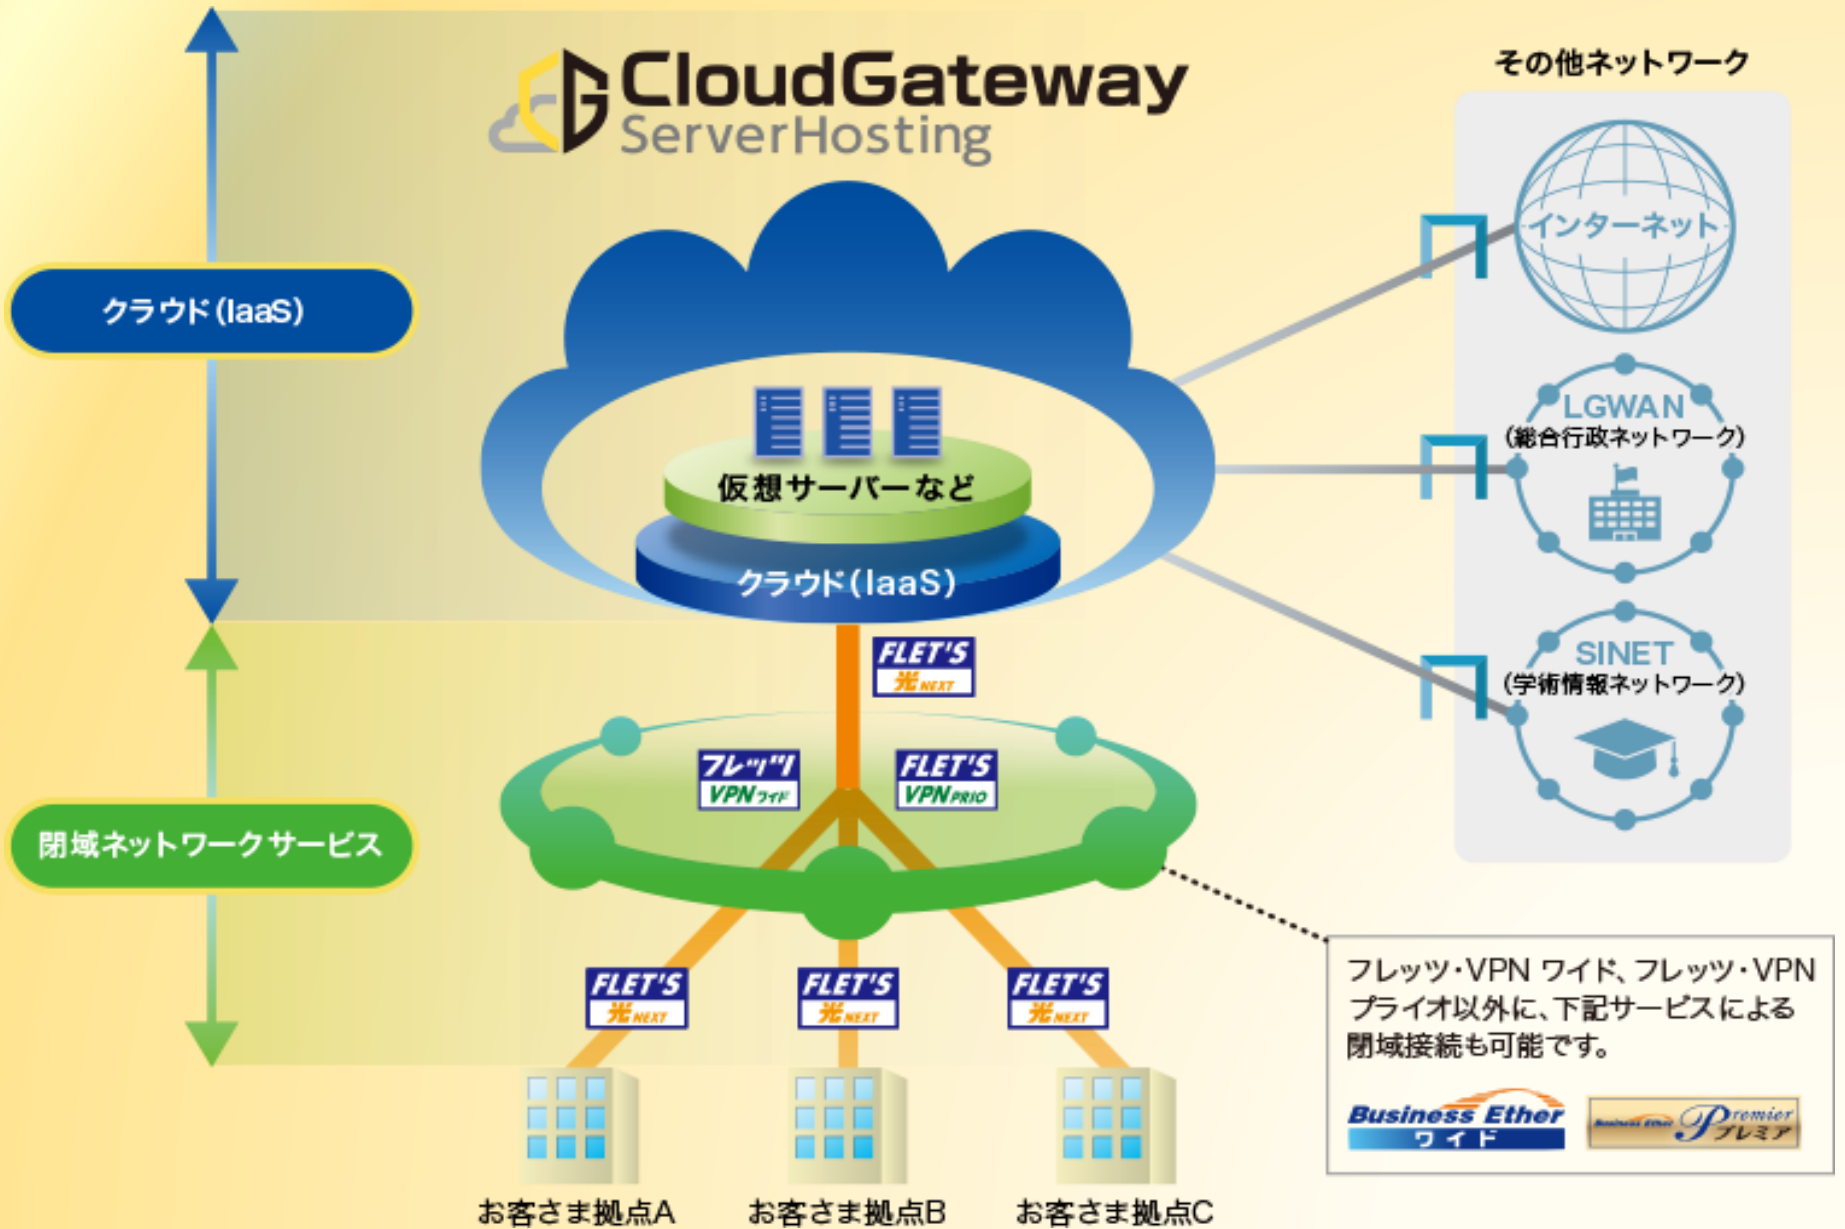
CloudGateway
ServerHosting

その他ネットワーク

クラウド(IaaS)

インターネット

LGWAN
(総合行政ネットワーク)

仮想サーバーなど

クラウド(IaaS)

SINET
(学術情報ネットワーク)

FLET'S 光 NEXT

フレッツ VPN ワイド

FLET'S VPN PRIO

閉域ネットワークサービス

FLET'S 光 NEXT

FLET'S 光 NEXT

FLET'S 光 NEXT

フレッツ・VPN ワイド、フレッツ・VPN プライオ以外に、下記サービスによる閉域接続も可能です。

Business Ether ワイド

Business Ether Premier プレミア

お客さま拠点A

お客さま拠点B

お客さま拠点C